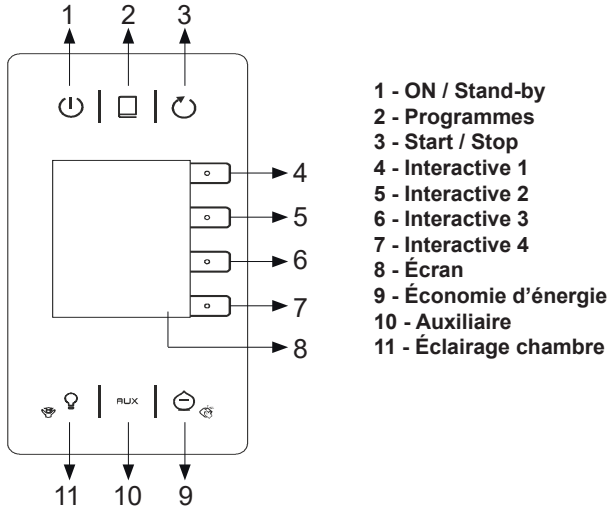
1 2 3

4

5

6

7

8

AUX

11 10 9

1 - ON / Stand-by
2 - Programmes
3 - Start / Stop
4 - Interactive 1
5 - Interactive 2
6 - Interactive 3
7 - Interactive 4
8 - Écran
9 - Économie d'énergie
10 - Auxiliaire
11 - Éclairage chambre